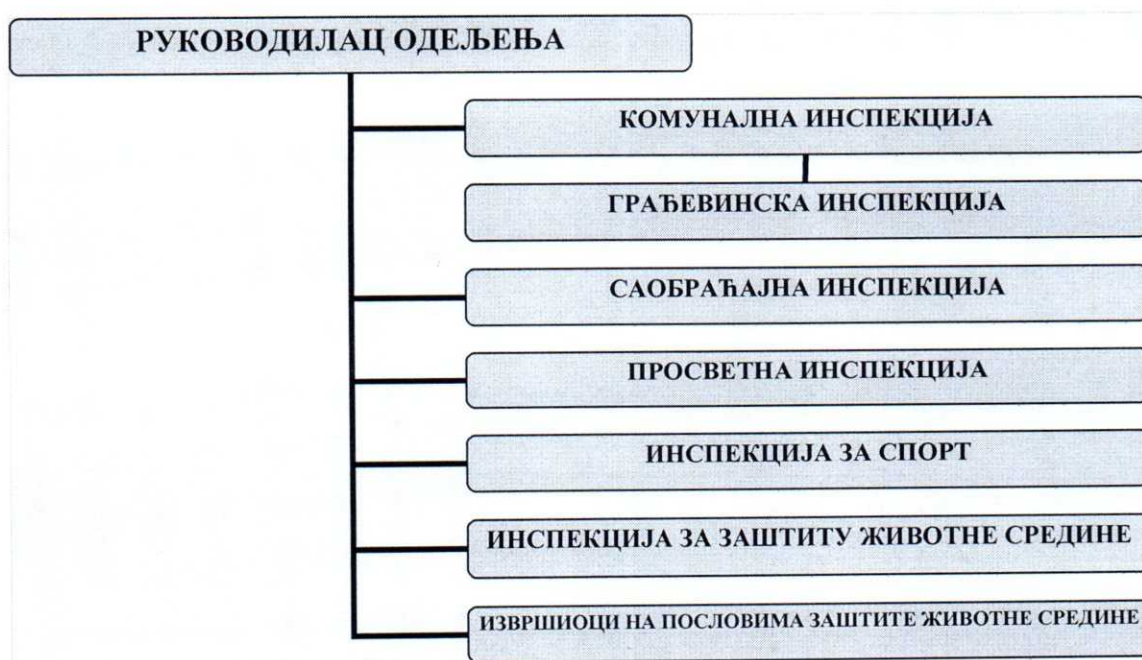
РУКОВОДИЛАЦ ОДЕЉЕЊА

КОМУНАЛНА ИНСПЕКЦИЈА

ГРАЂЕВИНСКА ИНСПЕКЦИЈА

САОБРАЋАЈНА ИНСПЕКЦИЈА

ПРОСВЕТНА ИНСПЕКЦИЈА

ИНСПЕКЦИЈА ЗА СПОРТ

ИНСПЕКЦИЈА ЗА ЗАШТИТУ ЖИВОТНЕ СРЕДИНЕ

ИЗВРШИОЦИ НА ПОСЛОВИМА ЗАШТИТЕ ЖИВОТНЕ СРЕДИНЕ